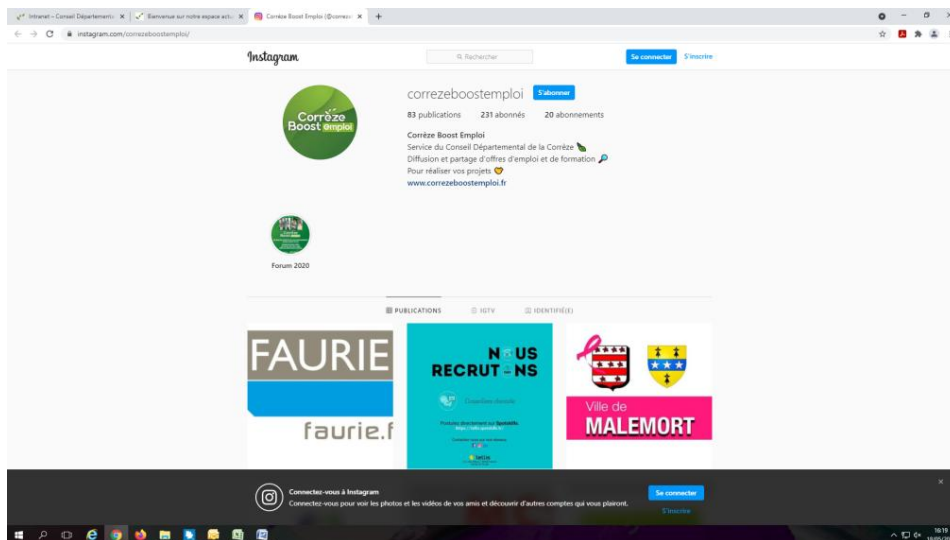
Intranet – Conseil Département | Bienvenue sur notre espace actu | Corrèze Boost Emploi (@correz... +

instagram.com/correzeboostemploi/

Instagram

Rechercher

Se connecter S'inscrire

Corrèze Boost emploi

correzeboostemploi S'abonner

83 publications 231 abonnés 20 abonnements

Corrèze Boost Emploi
Service du Conseil Départemental de la Corrèze
Diffusion et partage d'offres d'emploi et de formation
Pour réaliser vos projets
www.correzeboostemploi.fr

Forum 2020

PUBLICATIONS IGTV IDENTIFIÉ(E)

FAURIE
faurie.f

NOUS RECRUTONS

Ville de MALEMORT

Connectez-vous à Instagram
Connectez-vous pour voir les photos et les vidéos de vos amis et découvrir d'autres comptes qui vous plairont.

Se connecter
S'inscrire

18:19